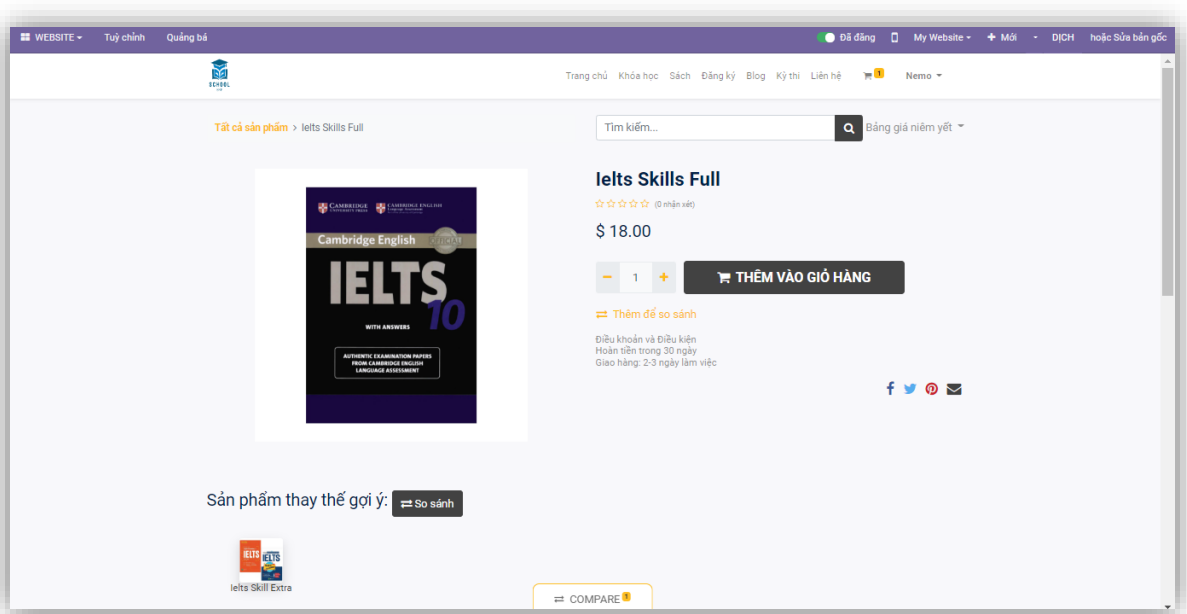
WEBSITE Tuỳ chỉnh Quảng bá Đã đăng My Website Mới DỊCH hoặc Sửa bản gốc

SCHOOL

Trang chủ Khóa học Sách Đăng ký Blog Kỳ thi Liên hệ 1 Nemo

Tất cả sản phẩm > Ielts Skills Full

Tìm kiếm...

Bảng giá niêm yết

CAMBRIDGE UNIVERSITY PRESS CAMBRIDGE ENGLISH Language Assessment

Cambridge English OFFICIAL

IELTS 10

WITH ANSWERS

AUTHENTIC EXAMINATION PAPERS FROM CAMBRIDGE ENGLISH LANGUAGE ASSESSMENT

Ielts Skills Full

(0 nhận xét)

$ 18.00

1

THÊM VÀO GIỎ HÀNG

Thêm để so sánh

Điều khoản và Điều kiện
Hoàn tiền trong 30 ngày
Giao hàng: 2-3 ngày làm việc

Sản phẩm thay thế gợi ý: So sánh

IELTS IELTS

Ielts Skill Extra

COMPARE 1